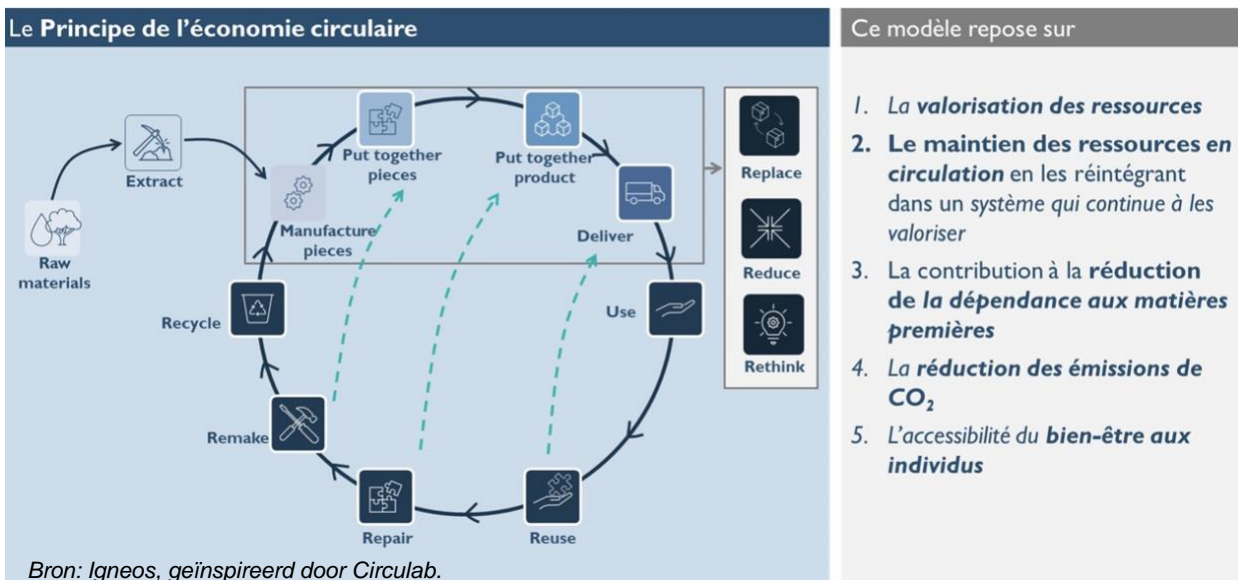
Le **Principe de l'économie circulaire**

Raw materials

Extract

Manufacture pieces

Put together pieces

Put together product

Deliver

Use

Reuse

Repair

Remake

Recycle

Replace

Reduce

Rethink

Bron: Igneos, geïnspireerd door Circulab.

Ce modèle repose sur

1. *La **valorisation des ressources***
2. **Le maintien des ressources en *circulation*** en les réintégrant dans un *système qui continue à les valoriser*
3. La contribution à la **réduction de *la dépendance aux matières premières***
4. *La **réduction des émissions de** $CO_2$*
5. *L'accessibilité du **bien-être aux individus***